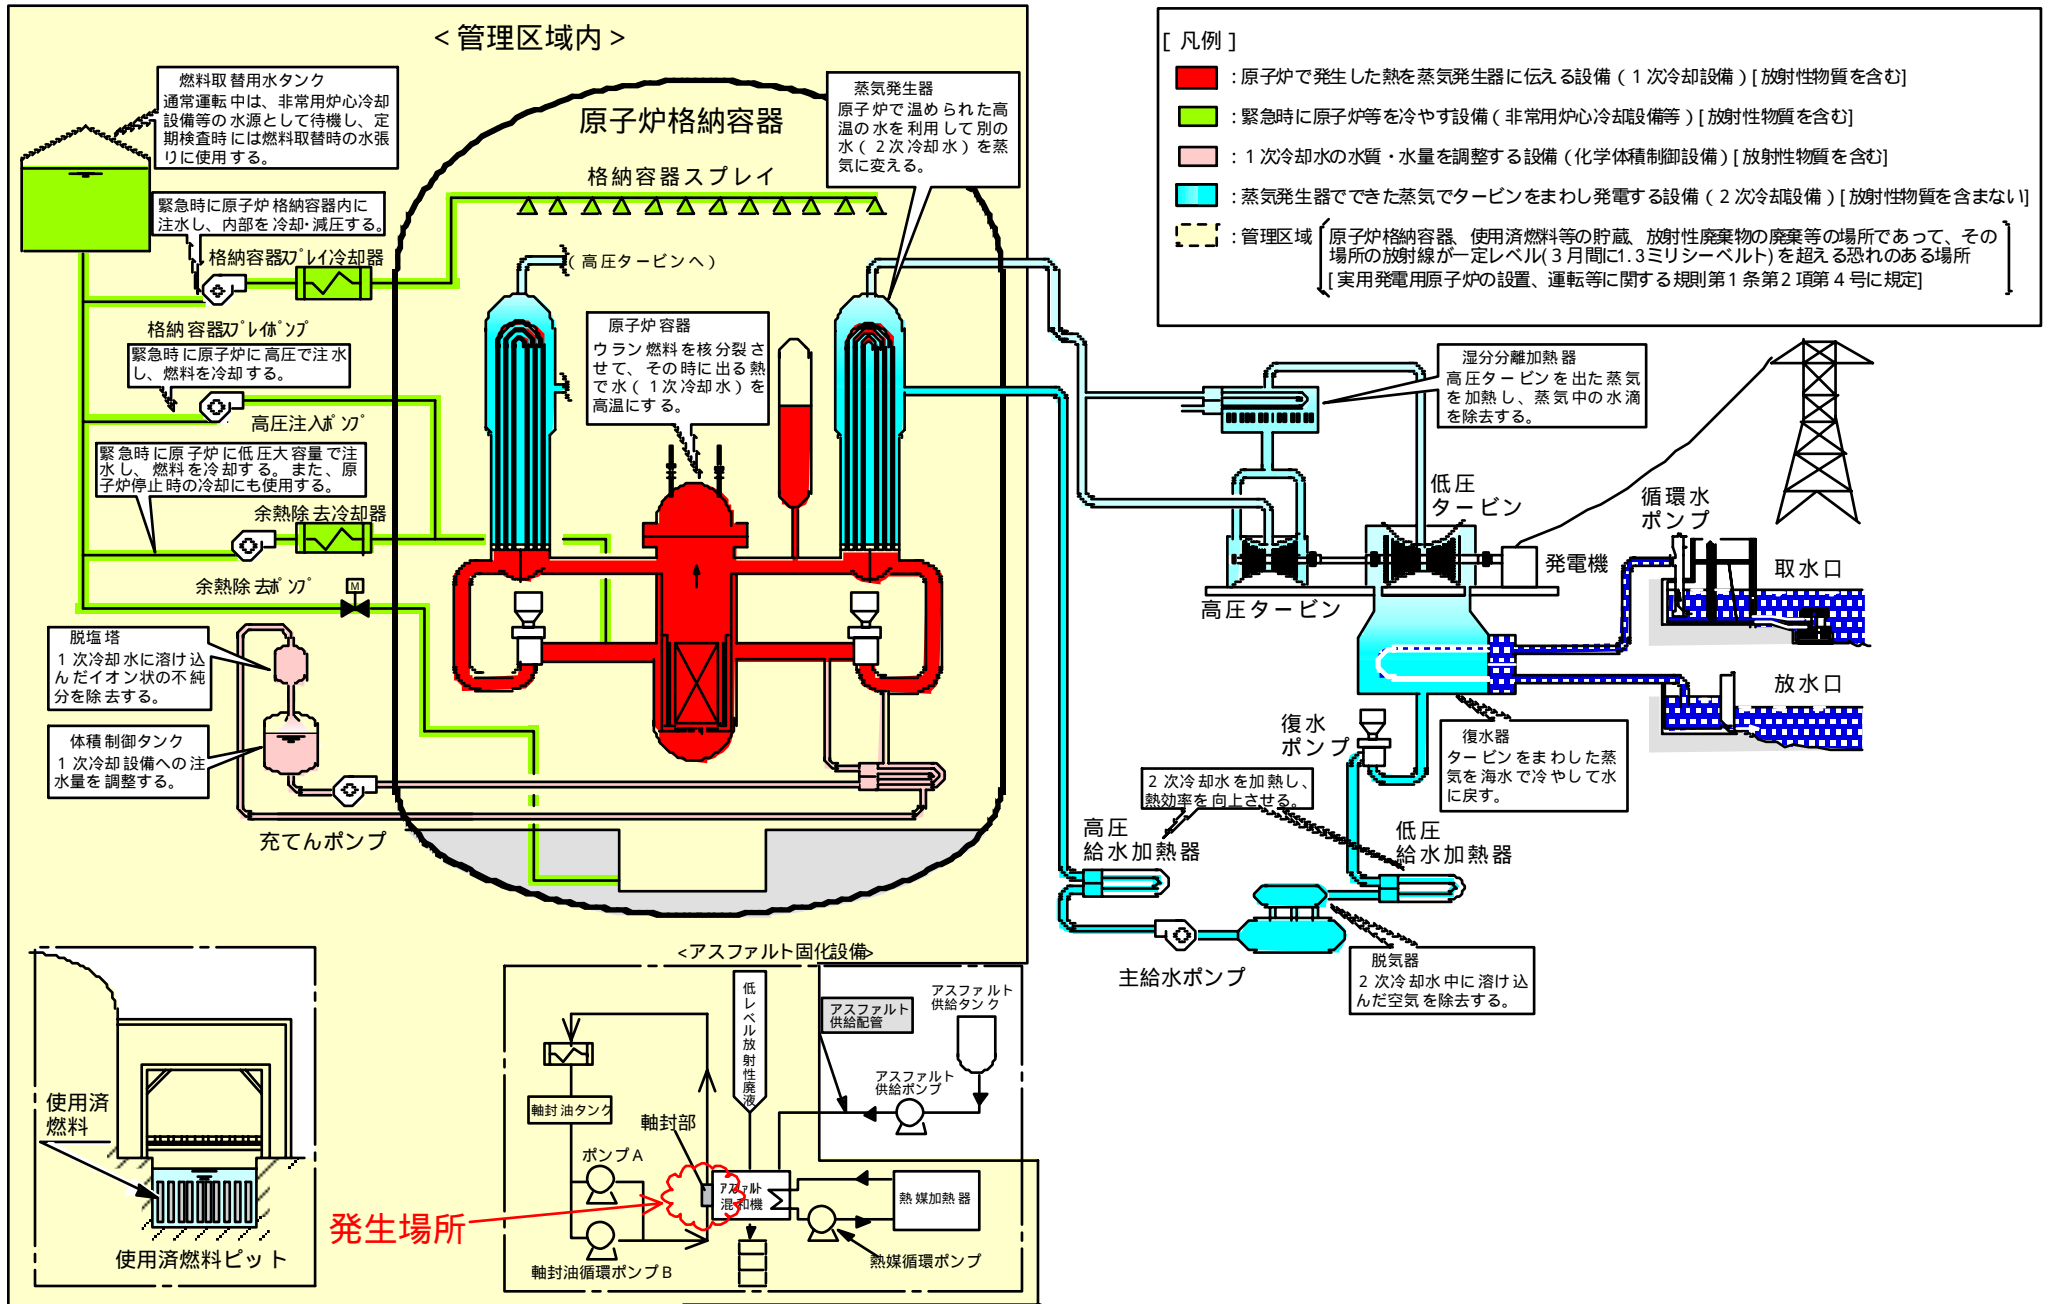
＜管理区域内＞

燃料取替用水タンク
通常運転中は、非常用炉心冷却設備等の水源として待機し、定期検査時には燃料取替時の水張りに使用する。

原子炉格納容器

蒸気発生器
原子炉で温められた高温の水を利用して別の水（２次冷却水）を蒸気に変える。

格納容器スプレイ

緊急時に原子炉格納容器内に注水し、内部を冷却･減圧する。

格納容器スプレイ冷却器

（高圧タービンへ）

格納容器スプレイポンプ
緊急時に原子炉に高圧で注水し、燃料を冷却する。

原子炉容器
ウラン燃料を核分裂させて、その時に出る熱で水（１次冷却水）を高温にする。

高圧注入ポンプ

緊急時に原子炉に低圧大容量で注水し、燃料を冷却する。また、原子炉停止時の冷却にも使用する。

余熱除去冷却器

余熱除去ポンプ

M

脱塩塔
１次冷却水に溶け込んだイオン状の不純分を除去する。

体積制御タンク
１次冷却設備への注水量を調整する。

充てんポンプ

［凡例］
：原子炉で発生した熱を蒸気発生器に伝える設備（１次冷却設備）［放射性物質を含む］
：緊急時に原子炉等を冷やす設備（非常用炉心冷却設備等）［放射性物質を含む］
：１次冷却水の水質・水量を調整する設備（化学体積制御設備）［放射性物質を含む］
：蒸気発生器でできた蒸気でタービンをまわし発電する設備（２次冷却設備）［放射性物質を含まない］
：管理区域｛原子炉格納容器、使用済燃料等の貯蔵、放射性廃棄物の廃棄等の場所であって、その場所の放射線が一定レベル(３月間に1.3ミリシーベルト)を超える恐れのある場所
［実用発電用原子炉の設置、運転等に関する規則第１条第２項第４号に規定］｝

湿分分離加熱器
高圧タービンを出た蒸気を加熱し、蒸気中の水滴を除去する。

低圧タービン

循環水ポンプ

発電機

取水口

高圧タービン

放水口

復水ポンプ

復水器
タービンをまわした蒸気を海水で冷やして水に戻す。

２次冷却水を加熱し、熱効率を向上させる。

高圧給水加熱器

低圧給水加熱器

主給水ポンプ

脱気器
２次冷却水中に溶け込んだ空気を除去する。

＜アスファルト固化設備＞

低レベル放射性廃液

アスファルト供給配管

アスファルト供給タンク

アスファルト供給ポンプ

軸封油タンク

軸封部

ポンプＡ

アスファルト混和機

熱媒加熱器

使用済燃料

発生場所

軸封油循環ポンプＢ

熱媒循環ポンプ

使用済燃料ピット